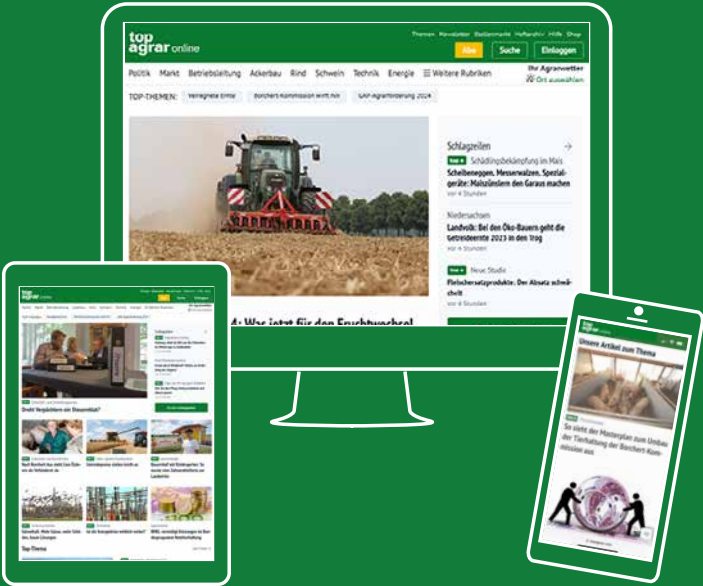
top agrar online

Themen Newsletter Stellenmarkt Heftarchiv Hilfe Shop

Abo Suche Einloggen

Politik Markt Betriebsleitung Ackerbau Rind Schwein Technik Energie Weitere Rubriken

Ihr Agrarwetter
Ort auswählen

TOP-THEMEN: Verregnete Ernte Borchert-Kommission wirft hin GAP-Agrarförderung 2024

Schlagzeilen

Schädlingsbekämpfung im Mais
Scheibeneggen, Messerwalzen, Spezialgeräte: Maiszünslern den Garaus machen
vor 4 Stunden

Niedersachsen
Landvolk: Bei den Öko-Bauern geht die Getreideernte 2023 in den Trog
vor 4 Stunden

Neue Studie
Fleischersatzprodukte: Der Absatz schwächelt
vor 4 Stunden

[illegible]4: Was jetzt für den Fruchtwechsel

top agrar online

Droht Vergabebeschränkungen im Steuerrecht?

Top-Thema

top agrar

Unsere Artikel zum Thema

So sieht der Masterplan zum Umbau der Tierhaltung der Borchert-Kommission aus